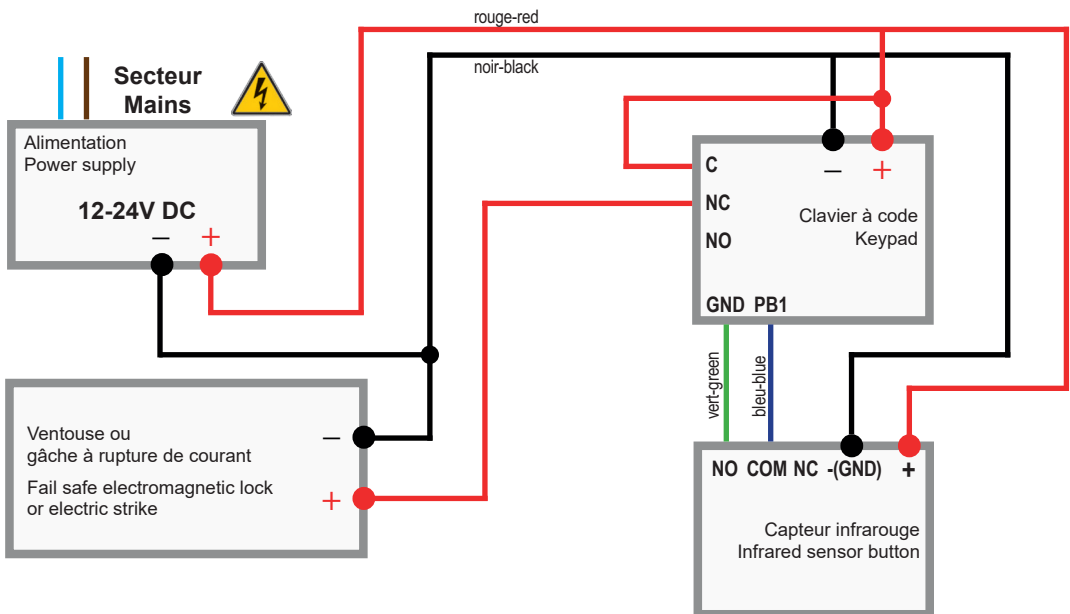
rouge-red

noir-black

Secteur
Mains

Alimentation
Power supply

12-24V DC

– +

C

NC

NO

– +

Clavier à code
Keypad

GND PB1

vert-green

bleu-blue

Ventouse ou
gâche à rupture de courant

Fail safe electromagnetic lock
or electric strike

–

+

NO COM NC -(GND) +

Capteur infrarouge
Infrared sensor button